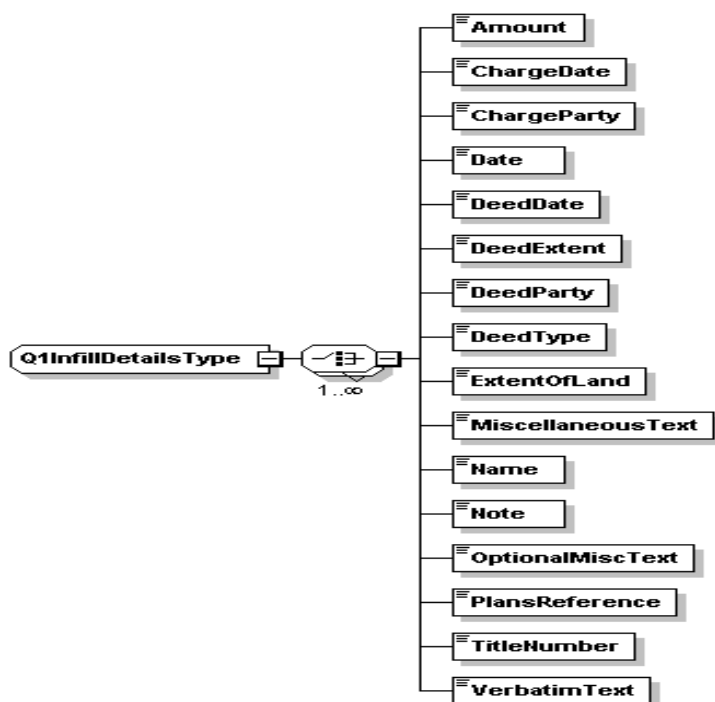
Q1InfillDetailsType

$1..\infty$

Amount

ChargeDate

ChargeParty

Date

DeedDate

DeedExtent

DeedParty

DeedType

ExtentOfLand

MiscellaneousText

Name

Note

OptionalMiscText

PlansReference

TitleNumber

VerbatimText